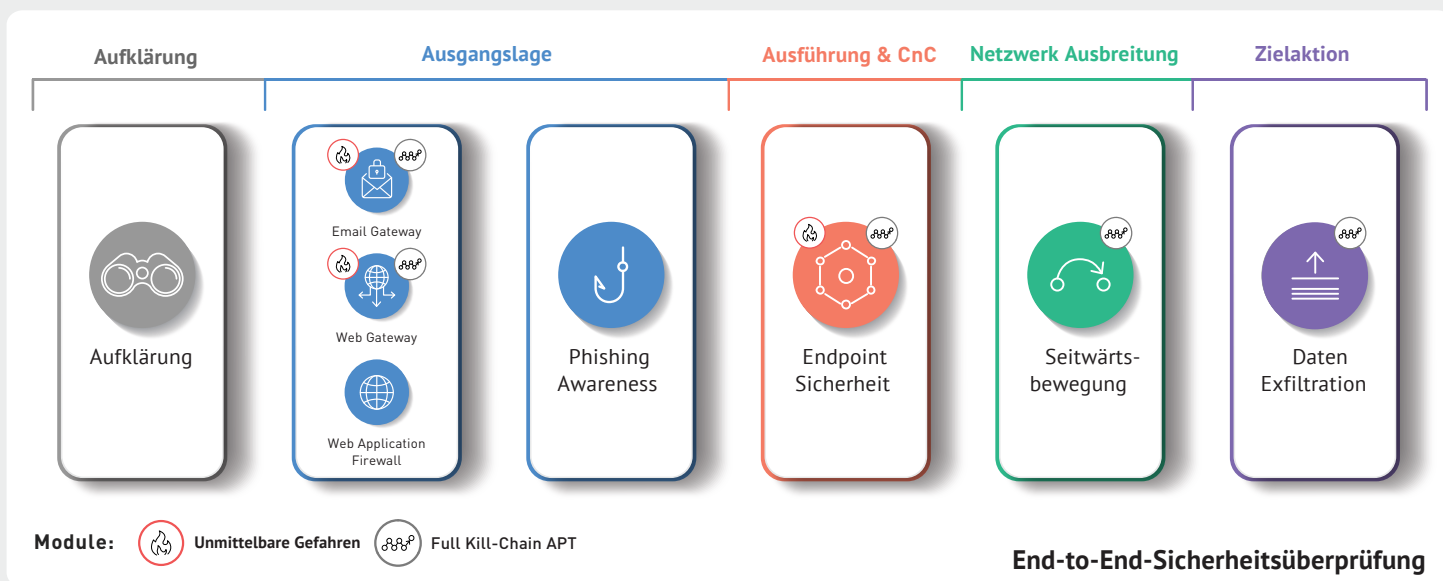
Aufklärung

Ausgangslage

Ausführung & CnC

Netzwerk Ausbreitung

Zielaktion

Aufklärung

Email Gateway

Web Gateway

Web Application Firewall

Phishing Awareness

Endpoint Sicherheit

Seitwärtsbewegung

Daten Exfiltration

Module: Unmittelbare Gefahren Full Kill-Chain APT

End-to-End-Sicherheitsüberprüfung